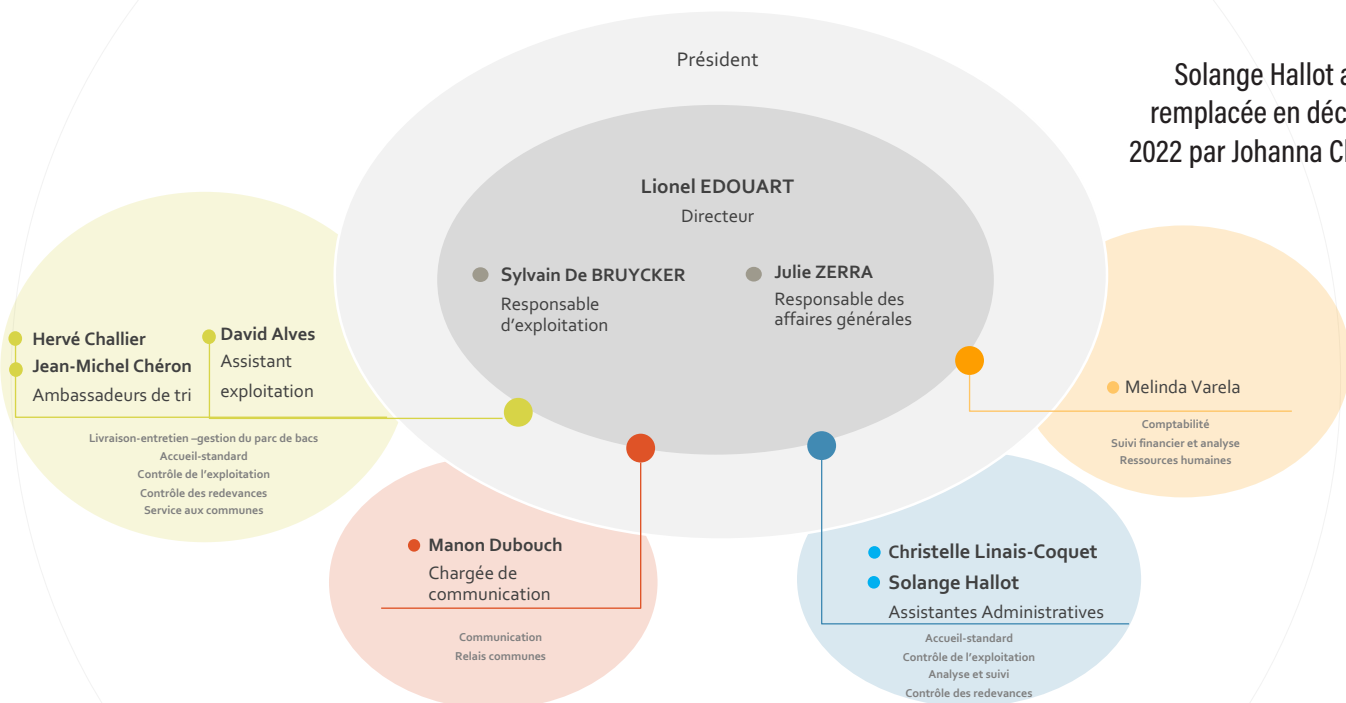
Président

Solange Hallot a
remplacée en déc
2022 par Johanna C

Lionel EDOUART
Directeur

Sylvain De BRUYCKER
Responsable d'exploitation

Julie ZERRA
Responsable des affaires générales

Hervé Challier
Jean-Michel Chéron
Ambassadeurs de tri

David Alves
Assistant exploitation

Livraison-entretien –gestion du parc de bacs
Accueil-standard
Contrôle de l'exploitation
Contrôle des redevances
Service aux communes

Melinda Varela

Comptabilité
Suivi financier et analyse
Ressources humaines

Manon Dubouch
Chargée de communication

Communication
Relais communes

Christelle Linais-Coquet
Solange Hallot
Assistantes Administratives

Accueil-standard
Contrôle de l'exploitation
Analyse et suivi
Contrôle des redevances